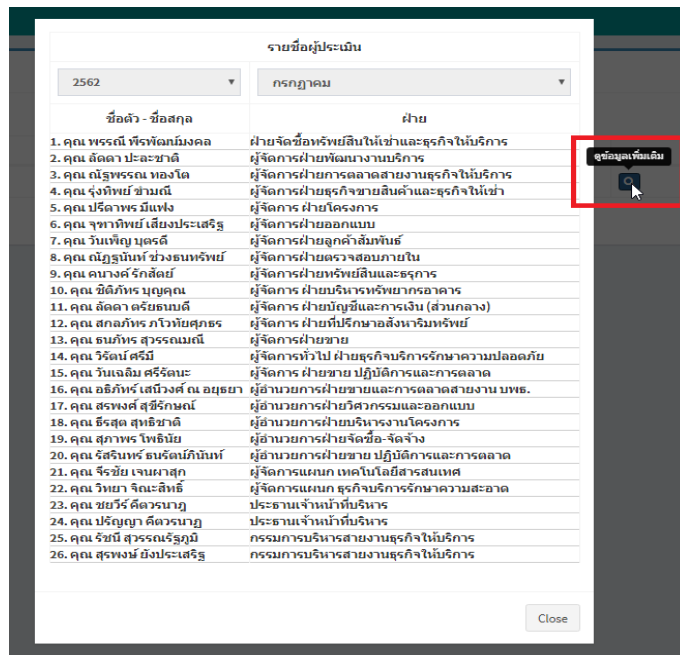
รายชื่อผู้ประเมิน

2562

กรกฎาคม

| ชื่อตัว - ชื่อสกุล | ฝ่าย |
|---|---|
| 1. คุณ พรรณี พีรพัฒน์มงคล | ฝ่ายจัดซื้อทรัพย์สินให้เช่าและธุรกิจให้บริการ |
| 2. คุณ ลัดดา ปะละชาติ | ผู้จัดการฝ่ายพัฒนางานบริการ |
| 3. คุณ ณัฐพรรณ ทองโต | ผู้จัดการฝ่ายการตลาดสายงานธุรกิจให้บริการ |
| 4. คุณ รุ่งทิพย์ ชามณี | ผู้จัดการฝ่ายธุรกิจขายสินค้าและธุรกิจให้เช่า |
| 5. คุณ ปรีดาพร มีแฟง | ผู้จัดการ ฝ่ายโครงการ |
| 6. คุณ จุฑาทิพย์ เสียงประเสริฐ | ผู้จัดการฝ่ายออกแบบ |
| 7. คุณ วันเพ็ญ บุตรดี | ผู้จัดการฝ่ายลูกค้าสัมพันธ์ |
| 8. คุณ ณัฏฐนันท์ ช่วงธนทรัพย์ | ผู้จัดการฝ่ายตรวจสอบภายใน |
| 9. คุณ คนางค์ รักสัตย์ | ผู้จัดการฝ่ายทรัพย์สินและธุรการ |
| 10. คุณ ชิติภัทร บุญคุณ | ผู้จัดการ ฝ่ายบริหารทรัพยากรอาคาร |
| 11. คุณ ลัดดา ตรัยธนบดี | ผู้จัดการ ฝ่ายบัญชีและการเงิน (ส่วนกลาง) |
| 12. คุณ สกลภัทร ภโวทัยศุภธร | ผู้จัดการ ฝ่ายที่ปรึกษาอสังหาริมทรัพย์ |
| 13. คุณ ธนภัทร สุวรรณมณี | ผู้จัดการฝ่ายขาย |
| 14. คุณ วิรัตน์ ศรีมี | ผู้จัดการทั่วไป ฝ่ายธุรกิจบริการรักษาความปลอดภัย |
| 15. คุณ วันเฉลิม ศรีรัตนะ | ผู้จัดการ ฝ่ายขาย ปฏิบัติการและการตลาด |
| 16. คุณ อธิภัทร์ เสนีวงศ์ ณ อยุธยา | ผู้อำนวยการฝ่ายขายและการตลาดสายงาน บพธ. |
| 17. คุณ สรพงศ์ สุชีรักษณ์ | ผู้อำนวยการฝ่ายวิศวกรรมและออกแบบ |
| 18. คุณ ธีรสุด สุทธิชาติ | ผู้อำนวยการฝ่ายบริหารงานโครงการ |
| 19. คุณ สุภาพร โพธินัย | ผู้อำนวยการฝ่ายจัดซื้อ-จัดจ้าง |
| 20. คุณ รัสรินทร์ ธนรัตน์ภิญันท์ | ผู้อำนวยการฝ่ายขาย ปฏิบัติการและการตลาด |
| 21. คุณ จีรชัย เจนผาสุก | ผู้จัดการแผนก เทคโนโลยีสารสนเทศ |
| 22. คุณ วิทยา จิณะสิทธิ์ | ผู้จัดการแผนก ธุรกิจบริการรักษาความสะอาด |
| 23. คุณ ชยวีร์ คีตรนาฎ | ประธานเจ้าหน้าที่บริหาร |
| 24. คุณ ปริญญา คีตรนาฎ | ประธานเจ้าหน้าที่บริหาร |
| 25. คุณ รัชนี สุวรรณรัฐภูมิ | กรรมการบริหารสายงานธุรกิจให้บริการ |
| 26. คุณ สุรพงษ์ ยังประเสริฐ | กรรมการบริหารสายงานธุรกิจให้บริการ |

ดูข้อมูลเพิ่มเติม

Close